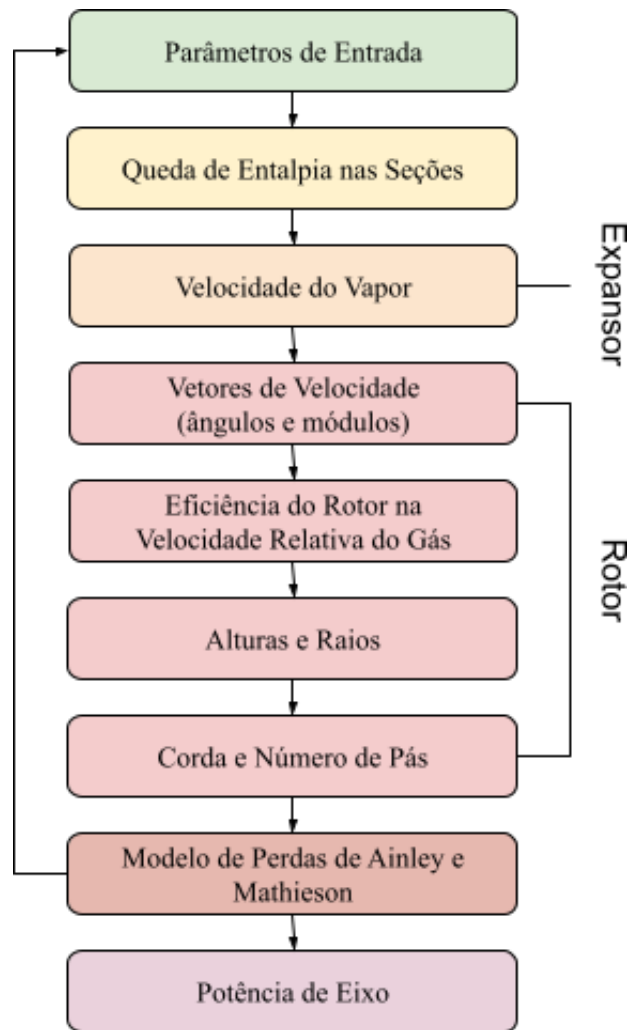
Parâmetros de Entrada

Queda de Entalpia nas Seções

Velocidade do Vapor

Expansor

Vetores de Velocidade (ângulos e módulos)

Eficiência do Rotor na Velocidade Relativa do Gás

Alturas e Raios

Rotor

Corda e Número de Pás

Modelo de Perdas de Ainley e Mathieson

Potência de Eixo